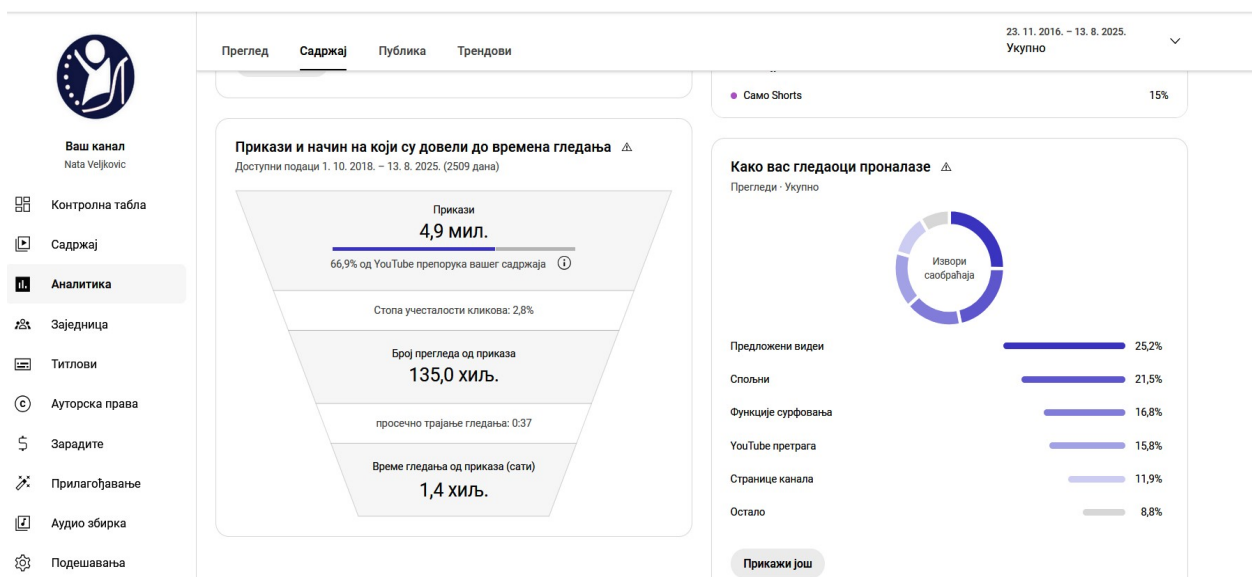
Ваш канал
Nata Veljkovic

Контролна табла
Садржај
Аналитика
Заједница
Титлови
Ауторска права
Зарадите
Прилагођавање
Аудио збирка
Подешавања

Преглед Садржај Публика Трендови

23. 11. 2016. – 13. 8. 2025.
Укупно

Само Shorts 15%

Прикази и начин на који су довели до времена гледања ⚠
Доступни подаци 1. 10. 2018. – 13. 8. 2025. (2509 дана)

Прикази
4,9 мил.
66,9% од YouTube препорука вашег садржаја

Стопа учесталости кликова: 2,8%

Број прегледа од приказа
135,0 хиљ.

просечно трајање гледања: 0:37

Време гледања од приказа (сати)
1,4 хиљ.

Како вас гледаоци проналазе ⚠
Прегледи · Укупно

Извори саобраћаја

| | |
|---|---|
| Предложени видеи | 25,2% |
| Спољни | 21,5% |
| Функције сурфовања | 16,8% |
| YouTube претрага | 15,8% |
| Странице канала | 11,9% |
| Остало | 8,8% |

Прикажи још